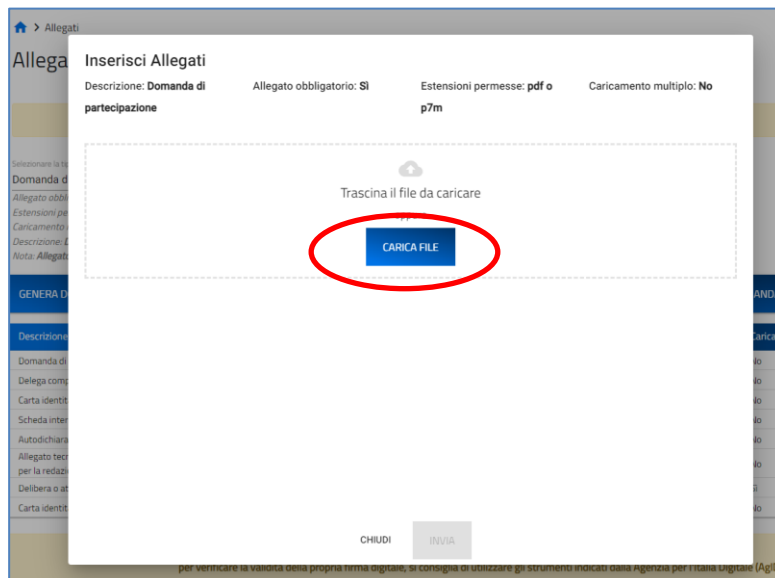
> Allegati

Allega

Inserisci Allegati

Descrizione: Domanda di partecipazione

Allegato obbligatorio: Sì

Estensioni permesse: pdf o p7m

Caricamento multiplo: No

Trascina il file da caricare

CARICA FILE

Selezionare la t
Domanda d
Allegato obbl
Estensioni pe
Caricamento
Descrizione: D
Nota: Allegat

GENERA D
ANDA

Descrizione
Carica
Domanda di
No
Delega comp
No
Carta identit
No
Scheda inter
No
Autodichiara
No
Allegato tecn per la redazi
No
Delibera o at
Sì
Carta identit
No

CHIUDI

INVIA

per verificare la validità della propria firma digitale, si consiglia di utilizzare gli strumenti indicati dalla Agenzia per l'Italia Digitale (Agi